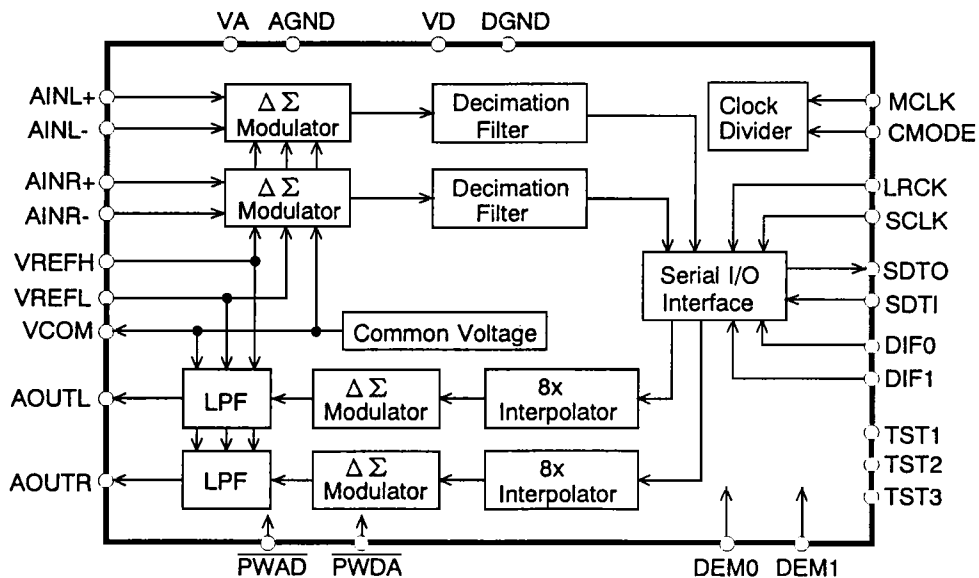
VA AGND VD DGND

AINL+
AINL-
$\Delta\Sigma$ Modulator
Decimation Filter
Clock Divider
MCLK
CMODE

AINR+
AINR-
$\Delta\Sigma$ Modulator
Decimation Filter
LRCK
SCLK

VREFH
VREFL
VCOM
Serial I/O Interface
SDTO
SDTI
Common Voltage
DIF0
DIF1

AOUTL
LPF
$\Delta\Sigma$ Modulator
8x Interpolator

AOUTR
LPF
$\Delta\Sigma$ Modulator
8x Interpolator
TST1
TST2
TST3

$\overline{PWAD}$ $\overline{PWDA}$ DEM0 DEM1